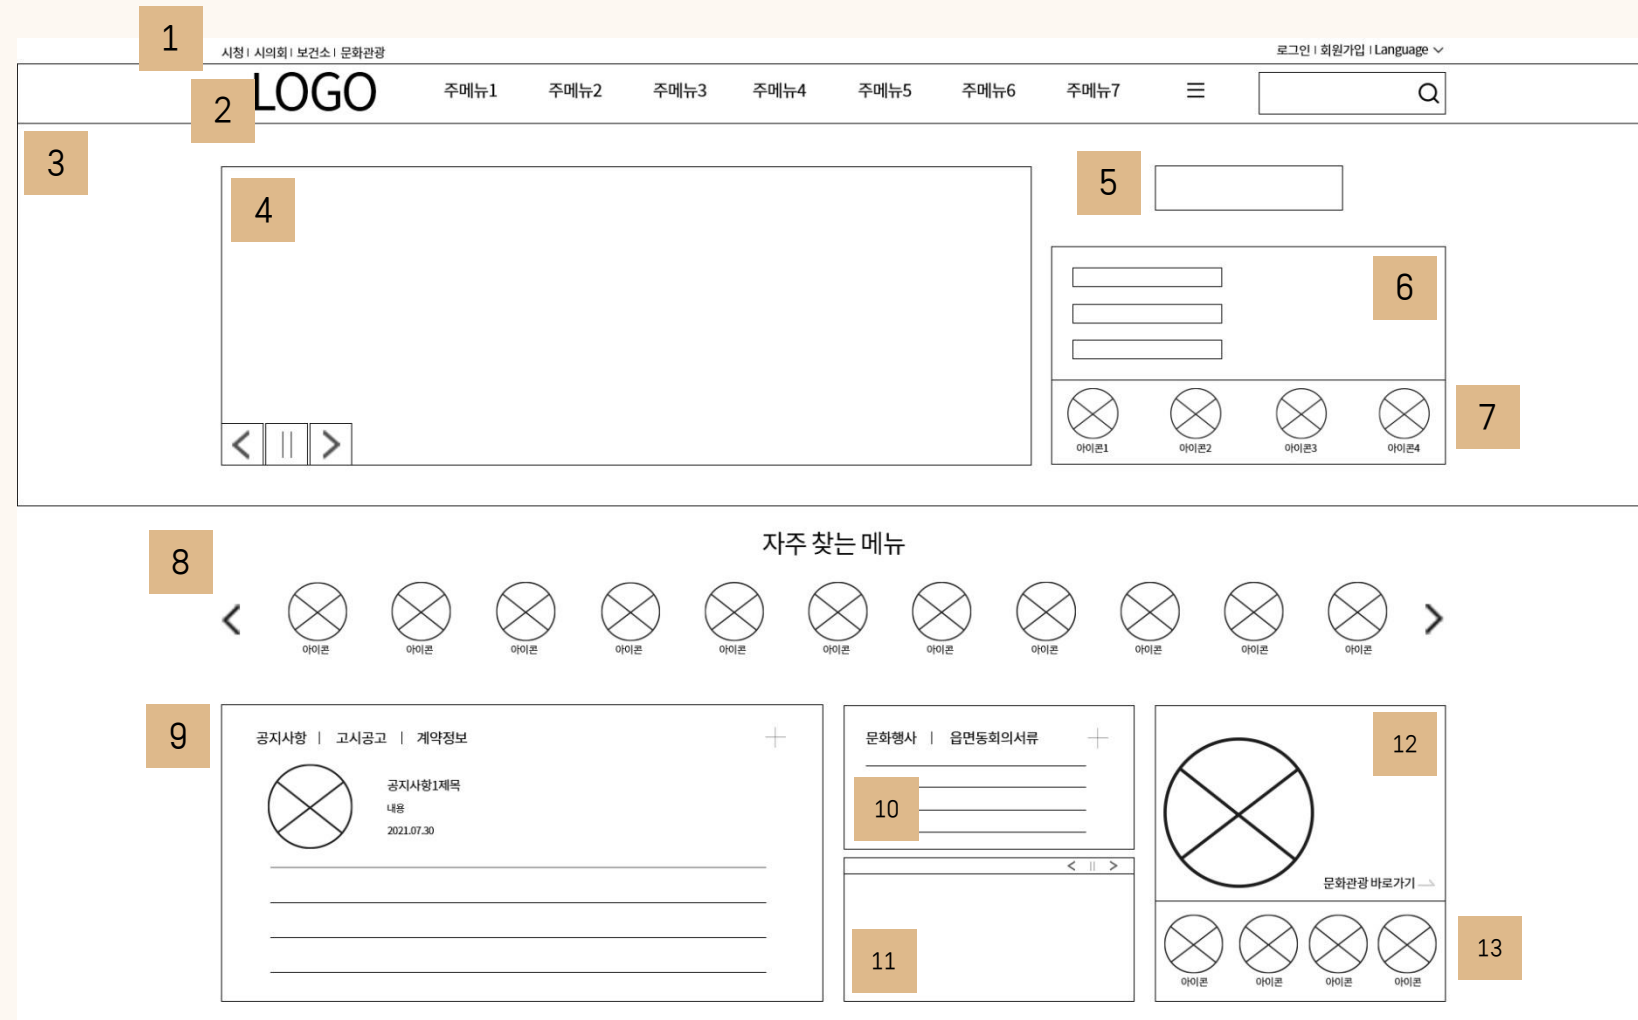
1
시청 | 시의회 | 보건소 | 문화관광
로그인 | 회원가입 | Language

2
LOGO
주메뉴1 주메뉴2 주메뉴3 주메뉴4 주메뉴5 주메뉴6 주메뉴7

3

4

5

6

7
아이콘1 아이콘2 아이콘3 아이콘4

8
자주 찾는 메뉴
아이콘 아이콘 아이콘 아이콘 아이콘 아이콘 아이콘 아이콘 아이콘 아이콘 아이콘

9
공지사항 | 고시공고 | 계약정보
공지사항1제목
내용
2021.07.30

문화행사 | 읍면동회의서류

10

11

12
문화관광 바로가기

13
아이콘 아이콘 아이콘 아이콘